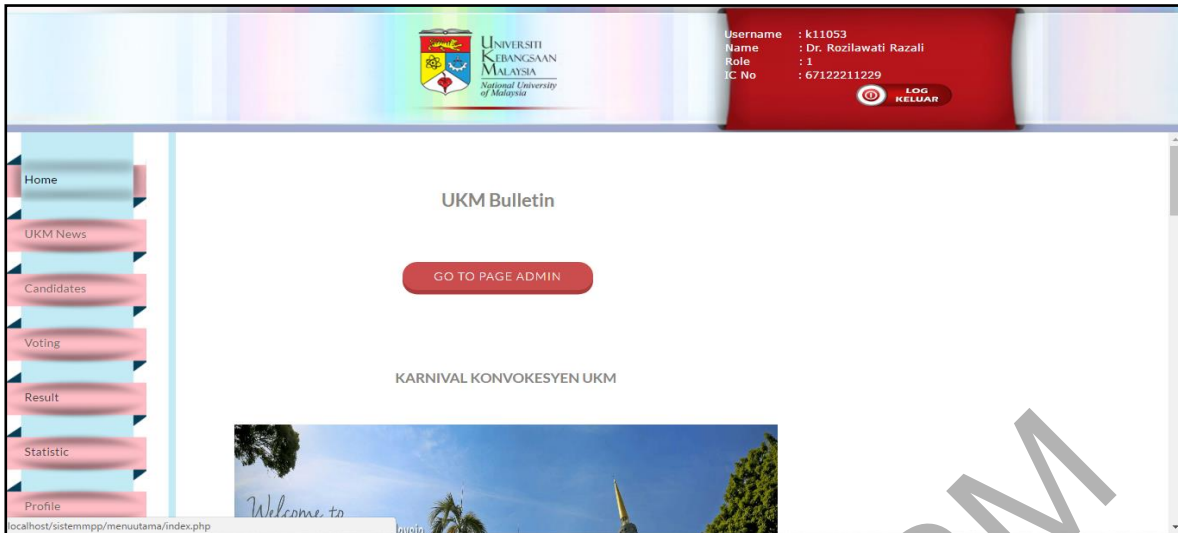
UNIVERSITI KEBANGSAAN MALAYSIA
National University of Malaysia

Username : k11053
Name : Dr. Rozilawati Razali
Role : 1
IC No : 67122211229

LOG KELUAR

Home
UKM News
Candidates
Voting
Result
Statistic
Profile

UKM Bulletin

GO TO PAGE ADMIN

KARNIVAL KONVOKESYEN UKM

Welcome to

localhost/sistemmpp/menuutama/index.php